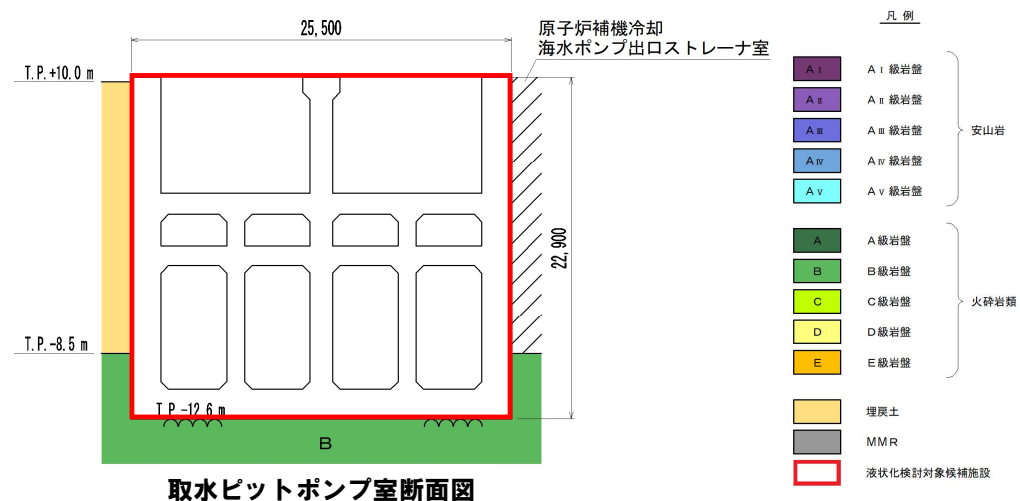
25,500

原子炉補機冷却
海水ポンプ出口ストレーナ室

T.P.+10.0 m

22,900

T.P.-8.5 m

T.P.-12.6 m

B

取水ピットポンプ室断面図

凡例

| | | |
|---|---|---|
| $A_{I}$ | $A_{I}$級岩盤 | 安山岩 |
| $A_{II}$ | $A_{II}$級岩盤 | 安山岩 |
| $A_{III}$ | $A_{III}$級岩盤 | 安山岩 |
| $A_{IV}$ | $A_{IV}$級岩盤 | 安山岩 |
| $A_{V}$ | $A_{V}$級岩盤 | 安山岩 |
| A | A級岩盤 | 火砕岩類 |
| B | B級岩盤 | 火砕岩類 |
| C | C級岩盤 | 火砕岩類 |
| D | D級岩盤 | 火砕岩類 |
| E | E級岩盤 | 火砕岩類 |
| | 埋戻土 | |
| | MMR | |
| | 液状化検討対象候補施設 | |